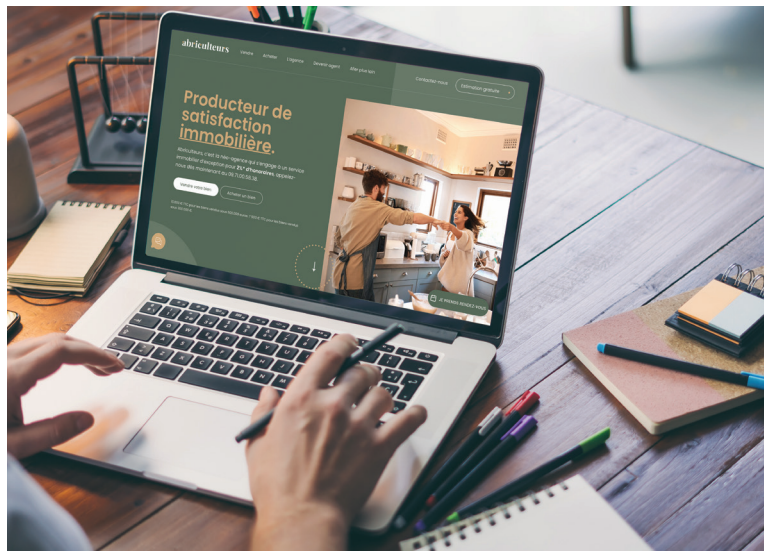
abriculteurs

Vendre

Acheter

L'agence

Devenir agent

Contactez-nous

Estimation gratuite

Producteur de satisfaction immobilière.

Abriculteurs, c'est la néo-agence qui s'engage à un service immobilier d'exception pour 3% d'honoraires. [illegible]

Vendre mon bien

Acheter un bien

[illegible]

JE PRENDS RENDEZ-VOUS